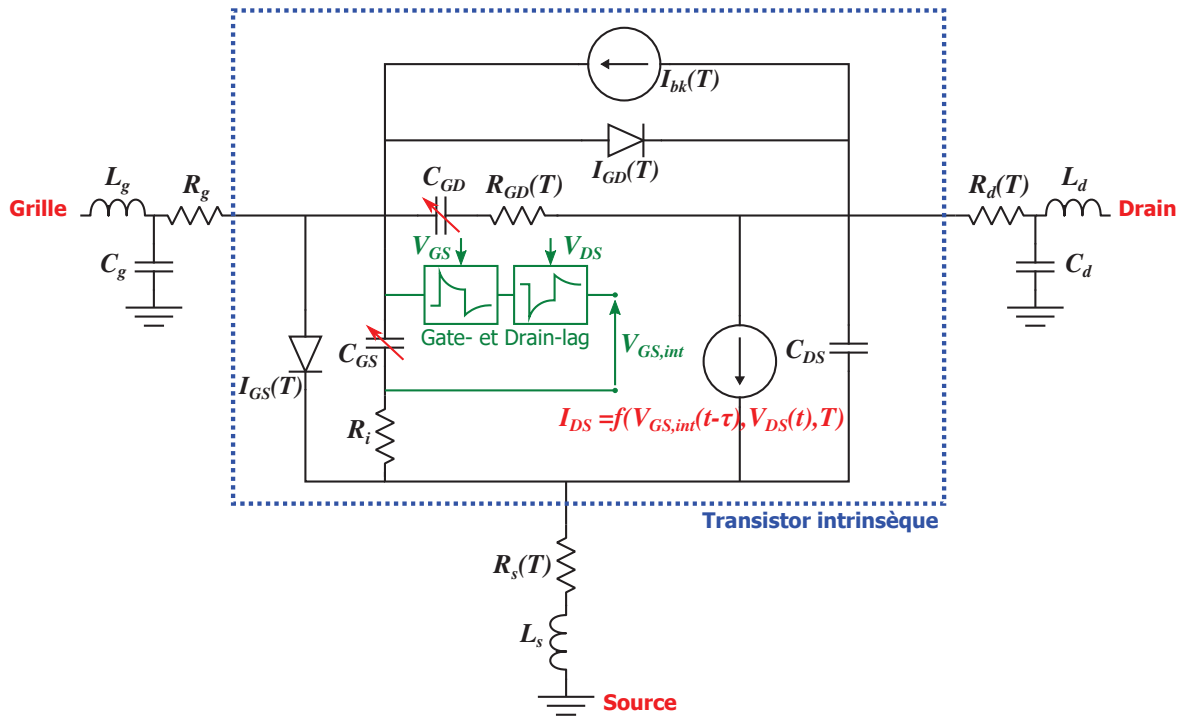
$I_{bk}(T)$

$I_{GD}(T)$

$C_{GD}$

$R_{GD}(T)$

$L_g$

$R_g$

Grille

$R_d(T)$

$L_d$

Drain

$V_{GS}$

$V_{DS}$

$C_g$

$C_d$

Gate- et Drain-lag

$V_{GS,int}$

$C_{GS}$

$C_{DS}$

$I_{GS}(T)$

$R_i$

$I_{DS} = f(V_{GS,int}(t-\tau), V_{DS}(t), T)$

Transistor intrinsèque

$R_s(T)$

$L_s$

Source